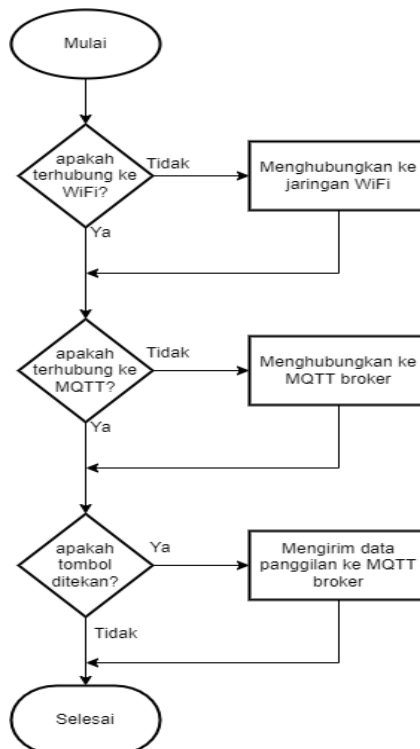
Mulai

apakah terhubung ke WiFi?

Tidak

Menghubungkan ke jaringan WiFi

Ya

apakah terhubung ke MQTT?

Tidak

Menghubungkan ke MQTT broker

Ya

apakah tombol ditekan?

Ya

Mengirim data panggilan ke MQTT broker

Tidak

Selesai